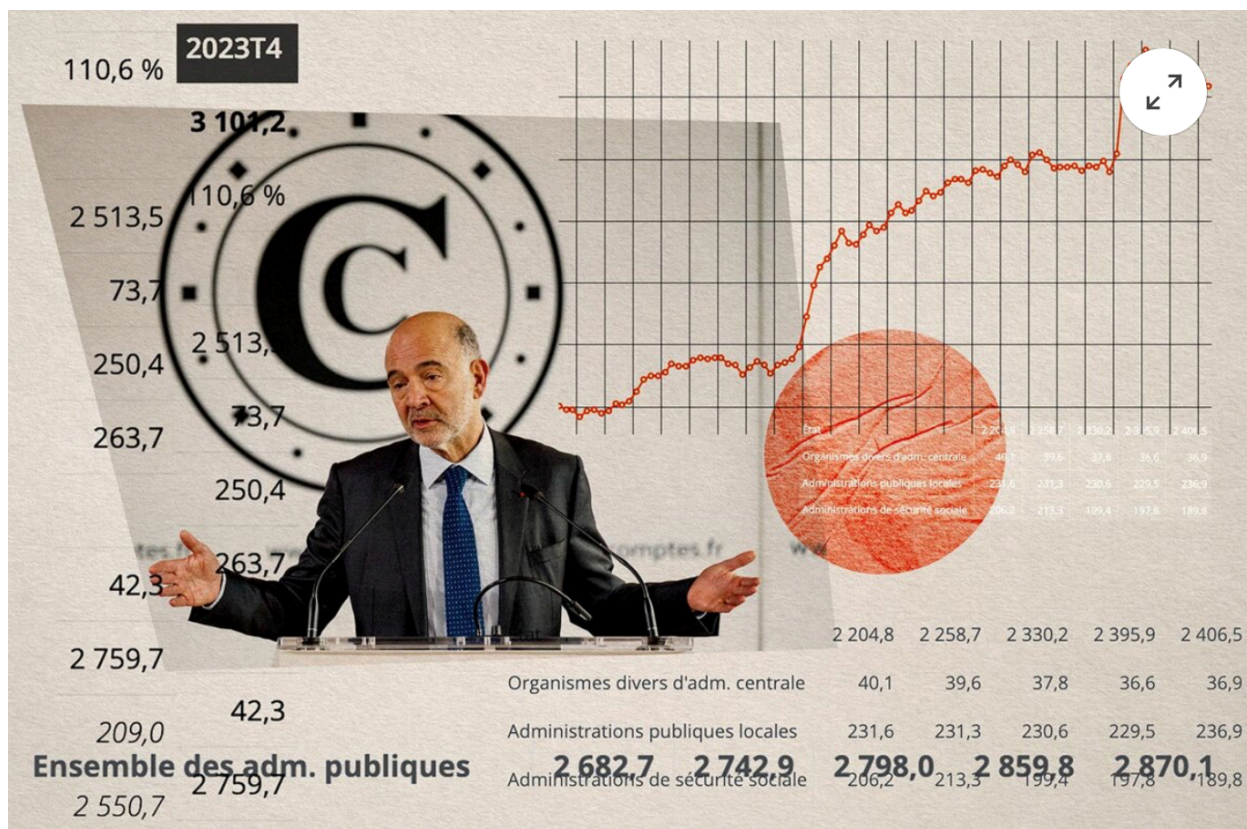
110,6 %
2023T4
3 101,2
110,6 %
2 513,5
73,7
250,4
263,7
2 513,
73,7
250,4
263,7
42,3
2 759,7
42,3
209,0
2 550,7
2 759,7

État 2 204,8 2 258,7 2 330,2 2 395,9 2 406,5
Organismes divers d'adm. centrale 40,1 39,6 37,8 36,6 36,9
Administrations publiques locales 231,6 231,3 230,6 229,5 236,9
Administrations de sécurité sociale 206,2 213,3 199,4 197,8 189,8

ptes.fr comptes.fr ww

| État | 2 204,8 | 2 258,7 | 2 330,2 | 2 395,9 | 2 406,5 |
|---|---|---|---|---|---|
| Organismes divers d'adm. centrale | 40,1 | 39,6 | 37,8 | 36,6 | 36,9 |
| Administrations publiques locales | 231,6 | 231,3 | 230,6 | 229,5 | 236,9 |
| Administrations de sécurité sociale | 206,2 | 213,3 | 199,4 | 197,8 | 189,8 |
| Ensemble des adm. publiques | 2 682,7 | 2 742,9 | 2 798,0 | 2 859,8 | 2 870,1 |